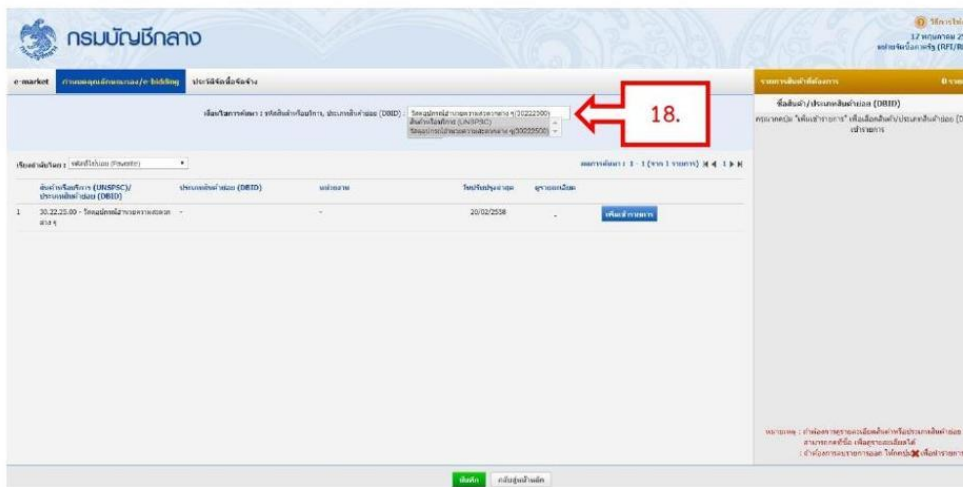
กรมบัญชีกลาง

17 พฤษภาคม 2

e-market | กำหนดคุณลักษณะของ/e-bidding | ประวัติจัดซื้อจัดจ้าง

เงื่อนไขการค้นหา : รหัสสินค้าหรือบริการ, ประเภทสินค้าย่อย (DBID) : วัสดุอุปกรณ์สำหรับความสะอาด ๆ(30222500)

18.

เรียงลำดับโดย : รหัสสินค้า (Favourite)

ผลการค้นหา : 1 - 1 (จาก 1 รายการ)

| | สินค้าหรือบริการ (UNSPSC)/ ประเภทสินค้าย่อย (DBID) | ประเภทสินค้าย่อย (DBID) | หน่วยนับ | วันปรับปรุงล่าสุด | ดูรายละเอียด | |
|---|---|---|---|---|---|---|
| 1 | 30.22.25.00 - วัสดุอุปกรณ์สำหรับความสะอาด ต่าง ๆ | - | - | 20/02/2558 | - | เพิ่มเข้ารายการ |

รายการสินค้าที่ต้องการ 0 รายการ

ชื่อสินค้า/ประเภทสินค้าย่อย (DBID)

กรุณากดปุ่ม "เพิ่มเข้ารายการ" เพื่อเลือกสินค้า/ประเภทสินค้าย่อย (DBID) เข้ารายการ

หมายเหตุ : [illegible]

บันทึก | กลับสู่หน้าหลัก